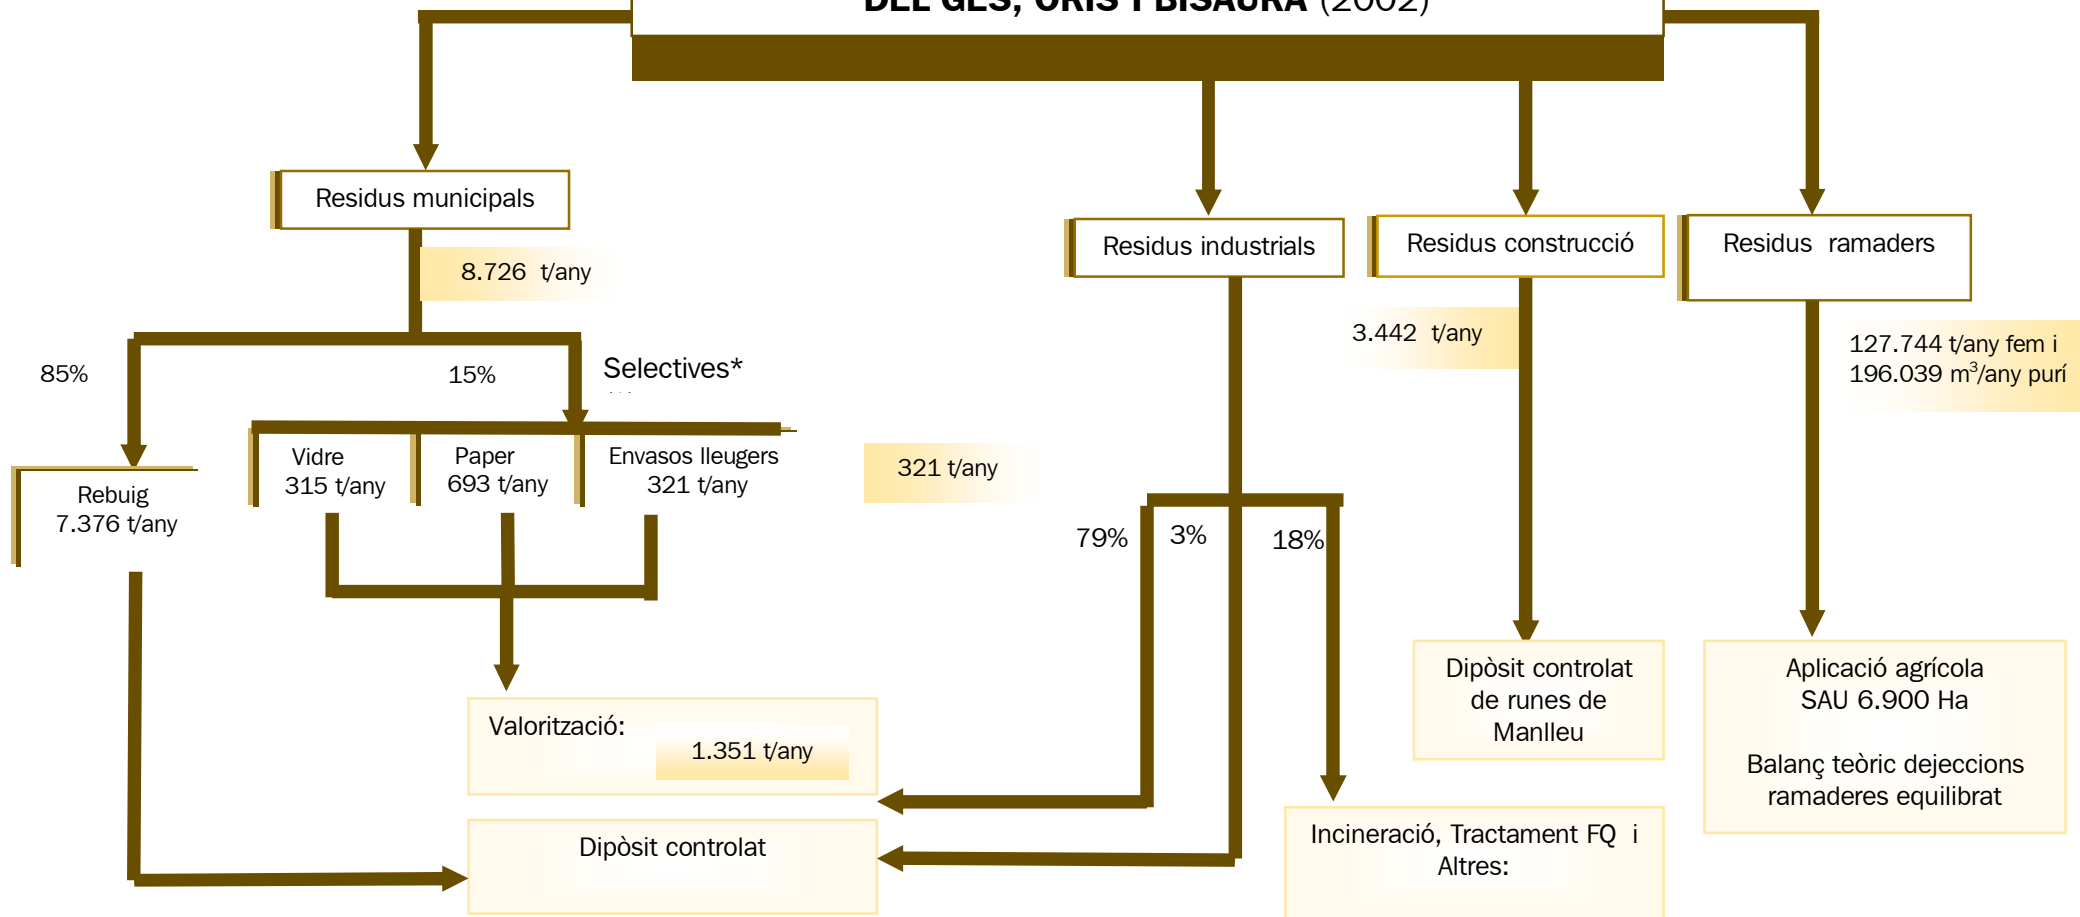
DEL GES, ORIS I BISAURA (2002)

Residus municipals

8.726 t/any

85%

15%

Selectives*

Rebuig 7.376 t/any

Vidre 315 t/any

Paper 693 t/any

Envasos lleugers 321 t/any

321 t/any

Valorització: 1.351 t/any

Dipòsit controlat

Residus industrials

79%

3%

18%

Incineració, Tractament FQ i Altres:

Residus construcció

3.442 t/any

Dipòsit controlat de runes de Manlleu

Residus ramaders

127.744 t/any fem i 196.039 m$^3$/any purí

Aplicació agrícola SAU 6.900 Ha

Balanç teòric dejeccions ramaderes equilibrat